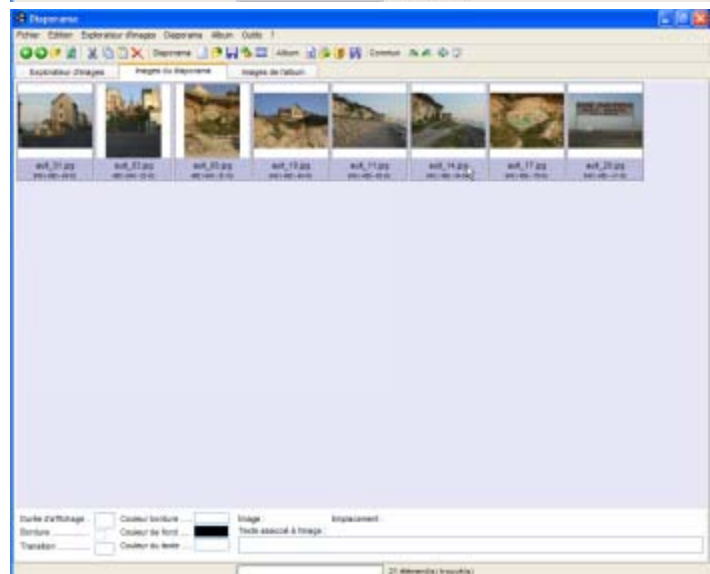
Diaporama

Fichier Edition Explorateur d'images Diaporama Album Outils ?

Diaporama Album Construire

Explorateur d'images | Images du diaporama | Images de l'album

ect_01.jpg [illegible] | ect_03.jpg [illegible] | ect_05.jpg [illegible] | ect_10.jpg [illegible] | ect_11.jpg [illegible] | ect_14.jpg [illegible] | ect_17.jpg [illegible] | ect_20.jpg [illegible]

Durée d'affichage | Couleur bordure | Image : | Emplacement :
Bordure | Couleur de fond | Texte associé à l'image :
Transition | Couleur du texte

21 élément(s) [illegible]